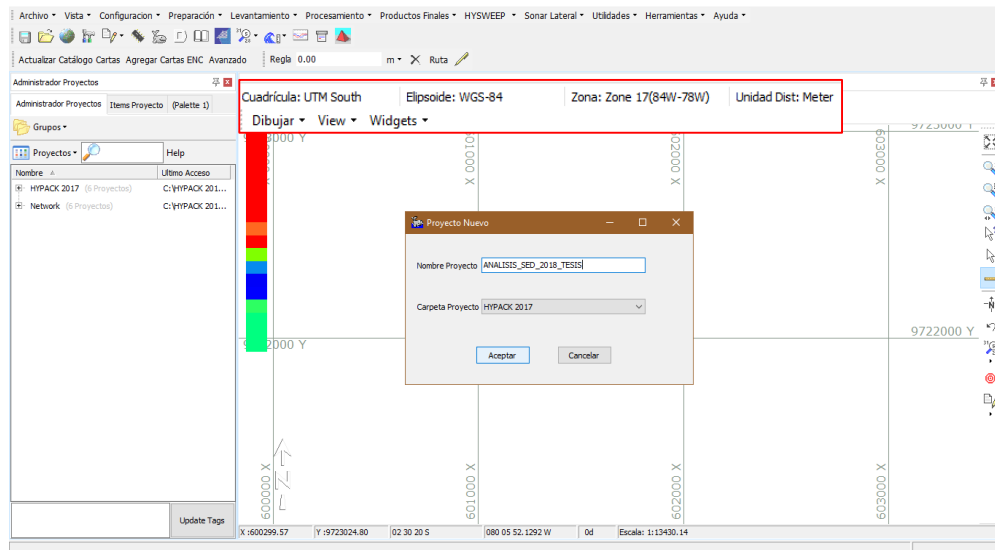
Archivo ▾ Vista ▾ Configuracion ▾ Preparación ▾ Levantamiento ▾ Procesamiento ▾ Productos Finales ▾ HYSWEEP ▾ Sonar Lateral ▾ Utilidades ▾ Herramientas ▾ Ayuda ▾

Actualizar Catálogo Cartas Agregar Cartas ENC Avanzado Regla 0.00 m ▾ Ruta

Administrador Proyectos

Administrador Proyectos Items Proyecto (Palette 1)

Grupos ▾

Proyectos ▾ Help

| Nombre | Ultimo Acceso |
|---|---|
| HYPACK 2017 (6 Proyectos) | C:\HYPACK 201... |
| Network (6 Proyectos) | C:\HYPACK 201... |

Update Tags

Cuadrícula: UTM South Elipsoide: WGS-84 Zona: Zone 17(84W-78W) Unidad Dist: Meter

Dibujar ▾ View ▾ Widgets ▾

9723000 Y

601000 X

602000 X

603000 X

9722000 Y

9722000 Y

600000 X

601000 X

602000 X

603000 X

Proyecto Nuevo

Nombre Proyecto ANALISIS_SED_2018_TESIS

Carpeta Proyecto HYPACK 2017

Aceptar Cancelar

X :600299.57 Y :9723024.80 02 30 20 S 080 05 52.1292 W 0d Escala: 1:13430.14